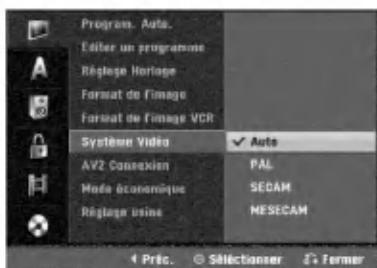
A

Program. Auto.
Editer un programme
Réglage Horloge
Format de l'image
Format de l'image VCR
Système Vidéo
AV2 Connexion
Mode économique
Réglage usine

✓ Auto
PAL
SECAM
MESECAM

◄ Préc. ◎ Sélectionner Fermer